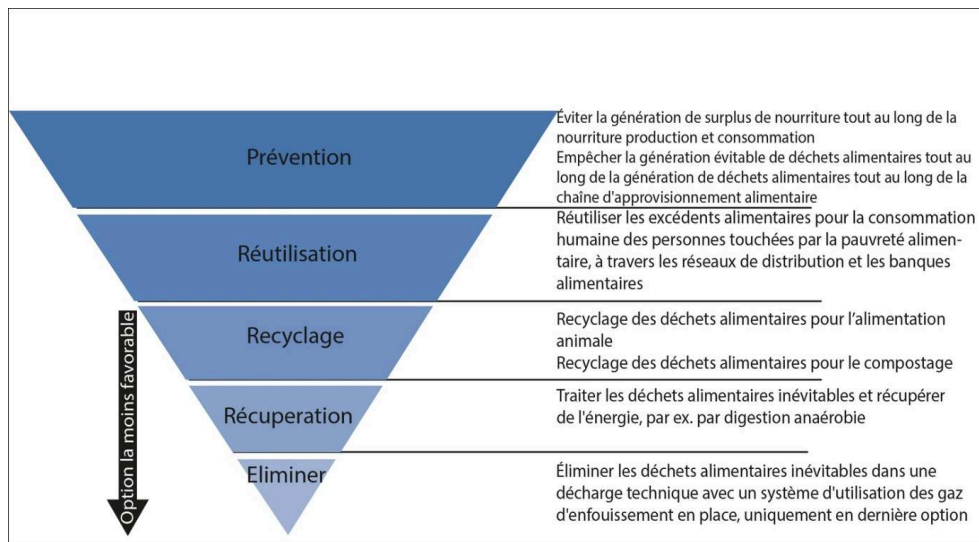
Prévention

Éviter la génération de surplus de nourriture tout au long de la nourriture production et consommation
Empêcher la génération évitable de déchets alimentaires tout au long de la génération de déchets alimentaires tout au long de la chaîne d'approvisionnement alimentaire

Réutilisation

Réutiliser les excédents alimentaires pour la consommation humaine des personnes touchées par la pauvreté alimentaire, à travers les réseaux de distribution et les banques alimentaires

Recyclage

Recyclage des déchets alimentaires pour l'alimentation animale
Recyclage des déchets alimentaires pour le compostage

Récuperation

Traiter les déchets alimentaires inévitables et récupérer de l'énergie, par ex. par digestion anaérobie

Eliminer

Éliminer les déchets alimentaires inévitables dans une décharge technique avec un système d'utilisation des gaz d'enfouissement en place, uniquement en dernière option

Option la moins favorable